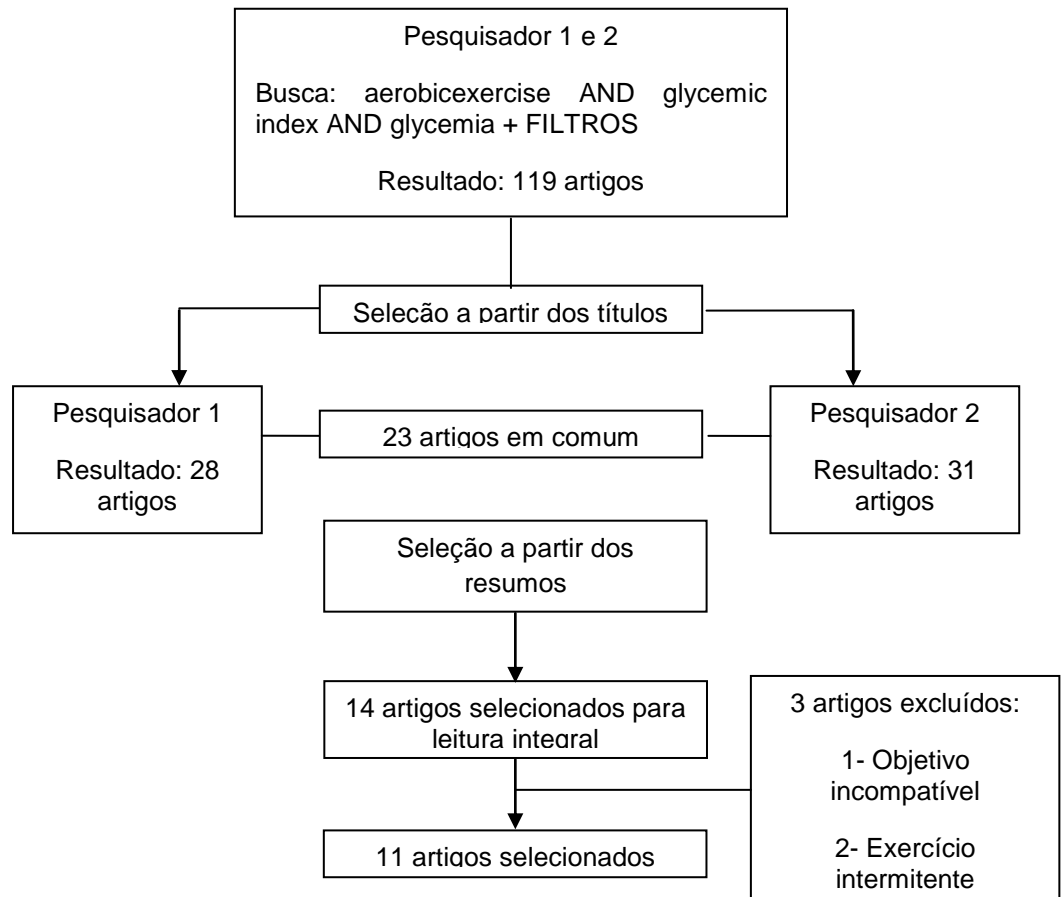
Pesquisador 1 e 2

Busca: aerobicexercise AND glycemic index AND glycemia + FILTROS

Resultado: 119 artigos

Selecão a partir dos títulos

Pesquisador 1

Resultado: 28 artigos

23 artigos em comum

Pesquisador 2

Resultado: 31 artigos

Seleção a partir dos resumos

14 artigos selecionados para leitura integral

3 artigos excluídos:

1- Objetivo incompatível

2- Exercício intermitente

11 artigos selecionados